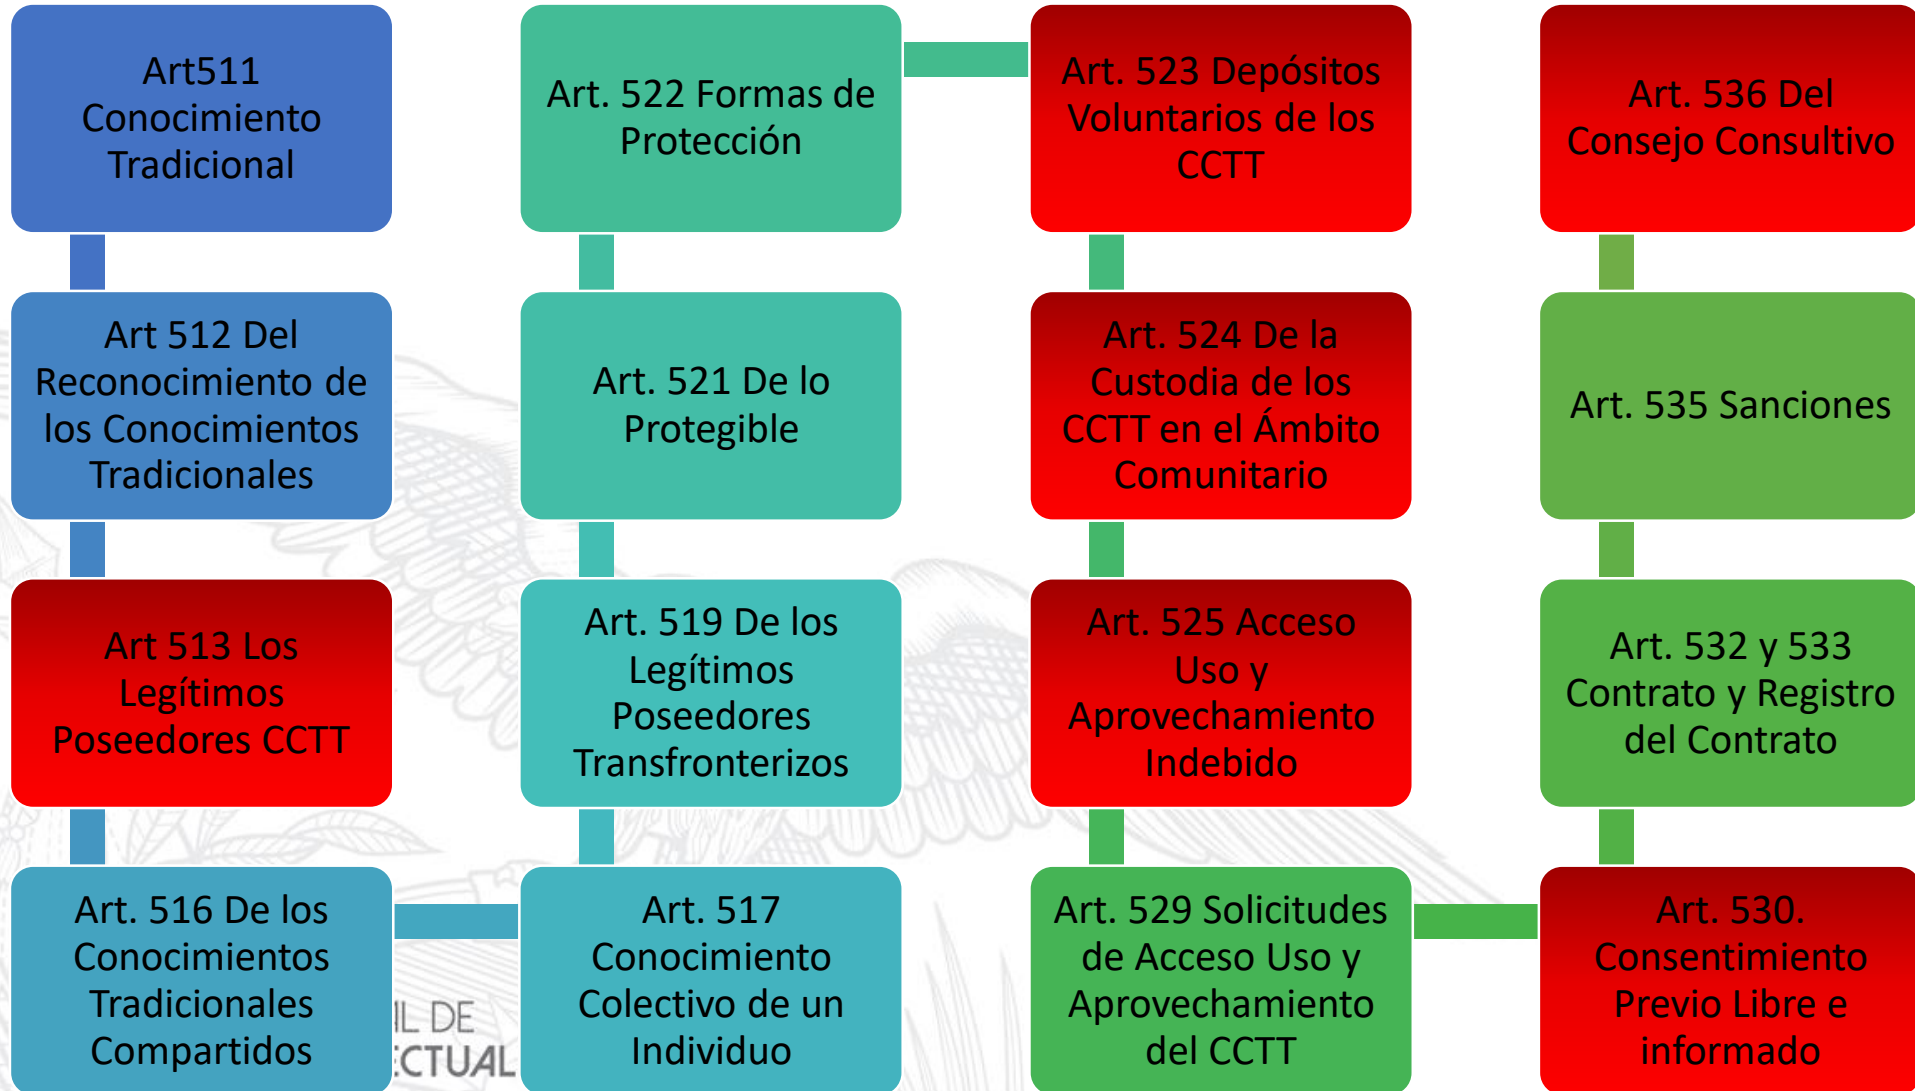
Art511 Conocimiento Tradicional

Art 512 Del Reconocimiento de los Conocimientos Tradicionales

Art 513 Los Legítimos Poseedores CCTT

Art. 516 De los Conocimientos Tradicionales Compartidos

Art. 522 Formas de Protección

Art. 521 De lo Protegible

Art. 519 De los Legítimos Poseedores Transfronterizos

Art. 517 Conocimiento Colectivo de un Individuo

Art. 523 Depósitos Voluntarios de los CCTT

Art. 524 De la Custodia de los CCTT en el Ámbito Comunitario

Art. 525 Acceso Uso y Aprovechamiento Indebido

Art. 529 Solicitudes de Acceso Uso y Aprovechamiento del CCTT

Art. 536 Del Consejo Consultivo

Art. 535 Sanciones

Art. 532 y 533 Contrato y Registro del Contrato

Art. 530. Consentimiento Previo Libre e informado

IL DE
ECTUAL